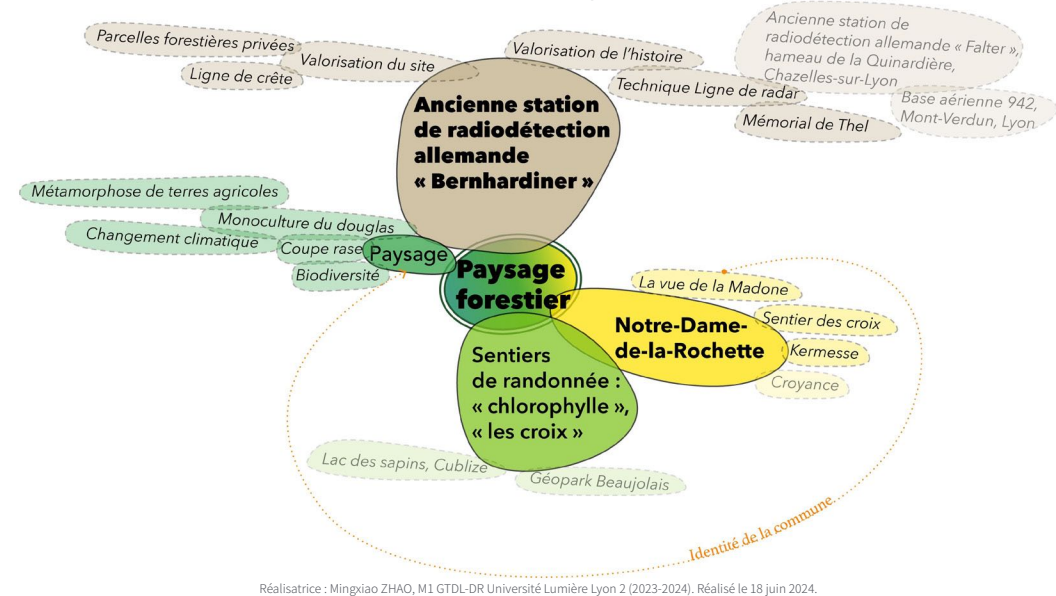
Parcelles forestières privées

Valorisation du site

Ligne de crête

Valorisation de l'histoire

Ancienne station de radiodétection allemande « Falter », hameau de la Quinardière, Chazelles-sur-Lyon

Technique Ligne de radar

Base aérienne 942, Mont-Verdun, Lyon

Mémorial de Thel

Ancienne station de radiodétection allemande « Bernhardiner »

Métamorphose de terres agricoles

Monoculture du douglas

Changement climatique

Coupe rase

Paysage

Biodiversité

Paysage forestier

La vue de la Madone

Sentier des croix

Notre-Dame-de-la-Rochette

Kermesse

Croyance

Sentiers de randonnée : « chlorophylle », « les croix »

Lac des sapins, Cublize

Géopark Beaujolais

Identité de la commune

Réalisatrice : Mingxiao ZHAO, M1 GTDL-DR Université Lumière Lyon 2 (2023-2024). Réalisé le 18 juin 2024.